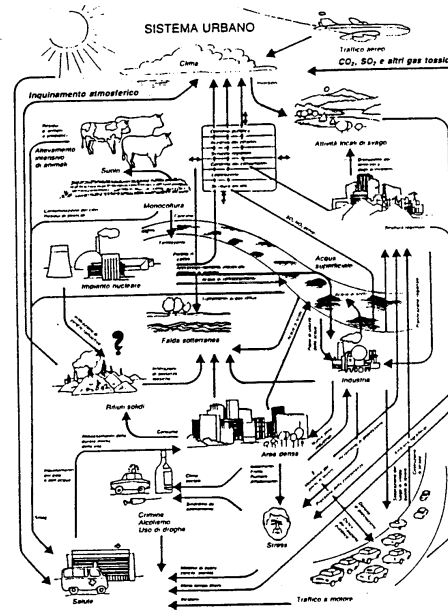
SISTEMA URBANO

Traffico aereo

$CO_2$, $SO_2$ e altri gas tossici

Clima

Inquinamento atmosferico

Allevamento intensivo di animali

Suini

Attività locali di svago

Monocoltura

Impianto nucleare

Acque superficiali

Falda sotterranea

?

Rifiuti solidi

Industria

Area densa

Crimine
Alcolismo
Uso di droghe

Stress

Salute

Traffico a motore